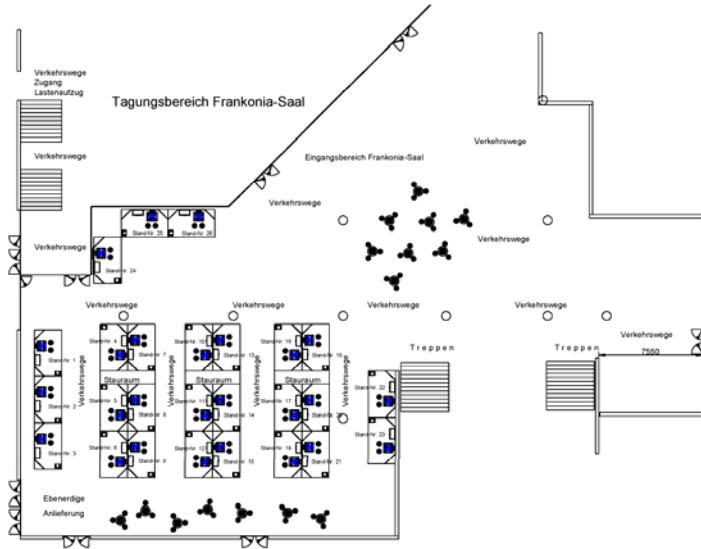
Verkehrswege
Zugang
Lastenaufzug

Tagungsbereich Frankonia-Saal

Verkehrswege

Eingangsbereich Frankonia-Saal

Verkehrswege

Verkehrswege

Verkehrswege

Verkehrswege

Stand-Nr. 25
Stand-Nr. 26
Stand-Nr. 24

Verkehrswege
Verkehrswege
Verkehrswege
Verkehrswege

Verkehrswege

Stand-Nr. 1
Stand-Nr. 2
Stand-Nr. 3

Stand-Nr. 4
Stand-Nr. 7
Stauraum
Stand-Nr. 5
Stand-Nr. 8
Stand-Nr. 6
Stand-Nr. 9

Verkehrswege

Stand-Nr. 10
Stand-Nr. 13
Stauraum
Stand-Nr. 11
Stand-Nr. 14
Stand-Nr. 12
Stand-Nr. 15

Verkehrswege

Stand-Nr. 16
Stand-Nr. 19
Stauraum
Stand-Nr. 17
Stand-Nr. 20
Stand-Nr. 18
Stand-Nr. 21

Treppen

Stand-Nr. 22
Stand-Nr. 23

Treppen
7550

Ebenerdige
Anlieferung